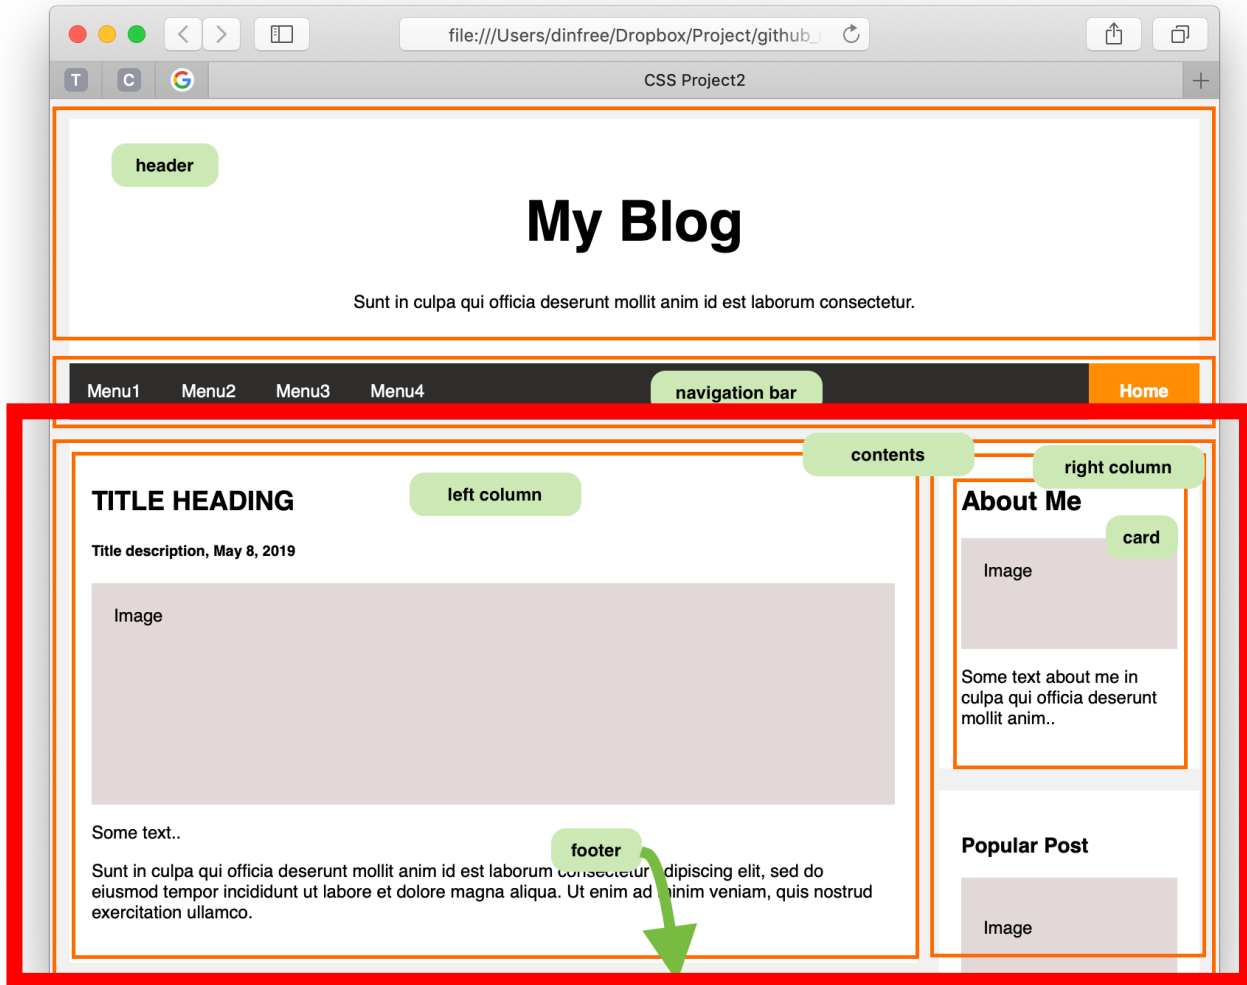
file:///Users/dinfree/Dropbox/Project/github_

T C G CSS Project2

header

My Blog

Sunt in culpa qui officia deserunt mollit anim id est laborum consectetur.

Menu1 Menu2 Menu3 Menu4 navigation bar Home

contents

right column

TITLE HEADING

left column

Title description, May 8, 2019

Image

Some text..

footer

Sunt in culpa qui officia deserunt mollit anim id est laborum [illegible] dipiscing elit, sed do eiusmod tempor incididunt ut labore et dolore magna aliqua. Ut enim ad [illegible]inim veniam, quis nostrud exercitation ullamco.

About Me

card

Image

Some text about me in culpa qui officia deserunt mollit anim..

Popular Post

Image